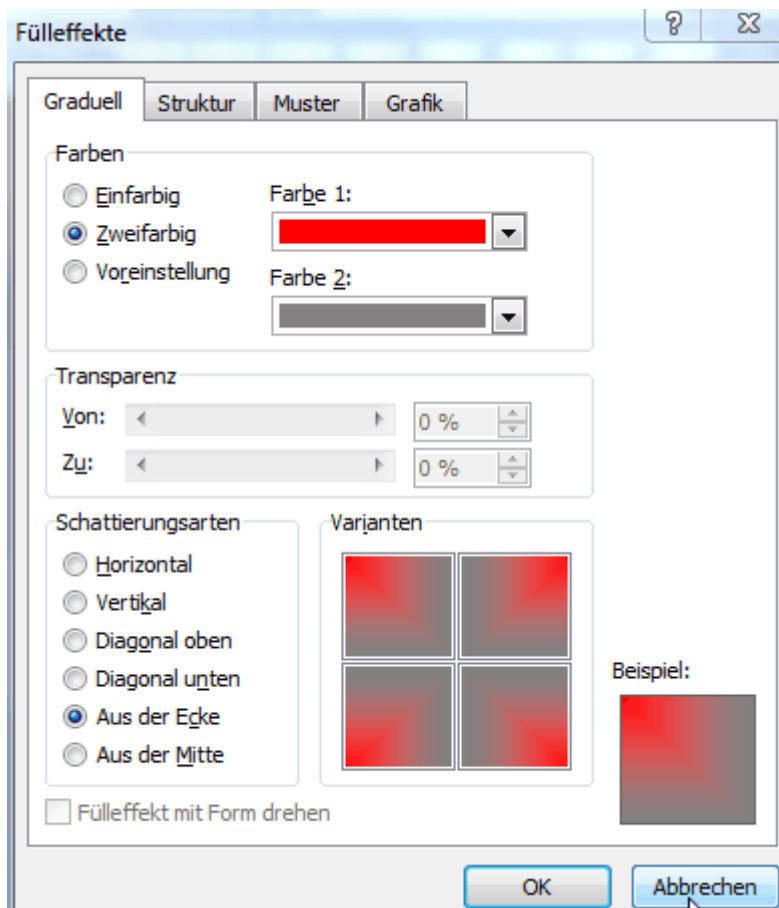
Fülleffekte

?

Graduell | Struktur | Muster | Grafik

Farben

Einfarbig

Zweifarbig

Voreinstellung

Farbe 1:

Farbe 2:

Transparenz

Von:

0 %

Zu:

0 %

Schattierungsarten

Horizontal

Vertikal

Diagonal oben

Diagonal unten

Aus der Ecke

Aus der Mitte

Varianten

Beispiel:

Fülleffekt mit Form drehen

OK

Abbrechen